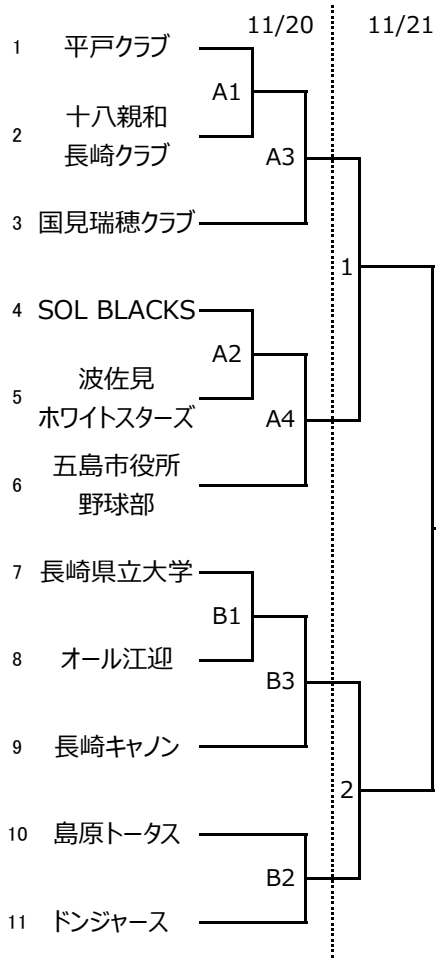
11/20 11/21

1 平戸クラブ
A1
2 十八親和長崎クラブ
A3
3 国見瑞穂クラブ
1
4 SOL BLACKS
A2
5 波佐見ホワイトスターズ
A4
6 五島市役所野球部

7 長崎県立大学
B1
8 オール江迎
B3
9 長崎キャノン
2
10 島原トータス
B2
11 ドンジャース